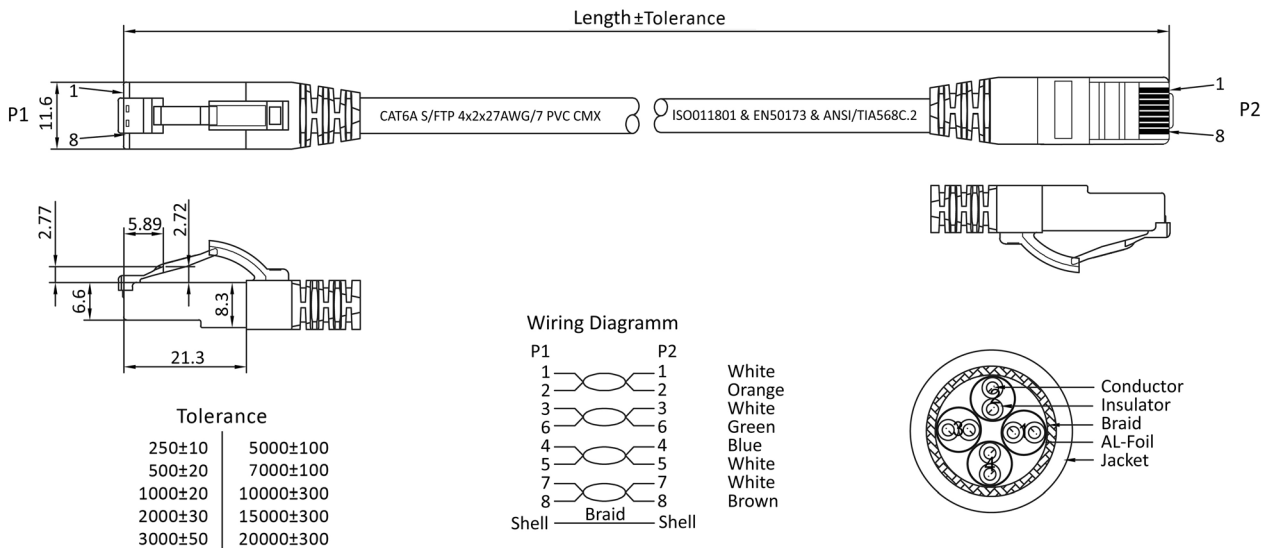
Length ±Tolerance

P1
11.6
1
8

CAT6A S/FTP 4x2x27AWG/7 PVC CMX

ISO011801 & EN50173 & ANSI/TIA568C.2

1
8
P2

2.77
5.89
2.72
6.6
8.3
21.3

Wiring Diagramm

| P1 | P2 | |
|---|---|---|
| 1 | 1 | White |
| 2 | 2 | Orange |
| 3 | 3 | White |
| 6 | 6 | Green |
| 4 | 4 | Blue |
| 5 | 5 | White |
| 7 | 7 | White |
| 8 | 8 | Brown |
| Shell | Shell | |

Braid

Conductor
Insulator
Braid
AL-Foil
Jacket

1
2
3
4

Tolerance

| | |
|---|---|
| 250±10 | 5000±100 |
| 500±20 | 7000±100 |
| 1000±20 | 10000±300 |
| 2000±30 | 15000±300 |
| 3000±50 | 20000±300 |